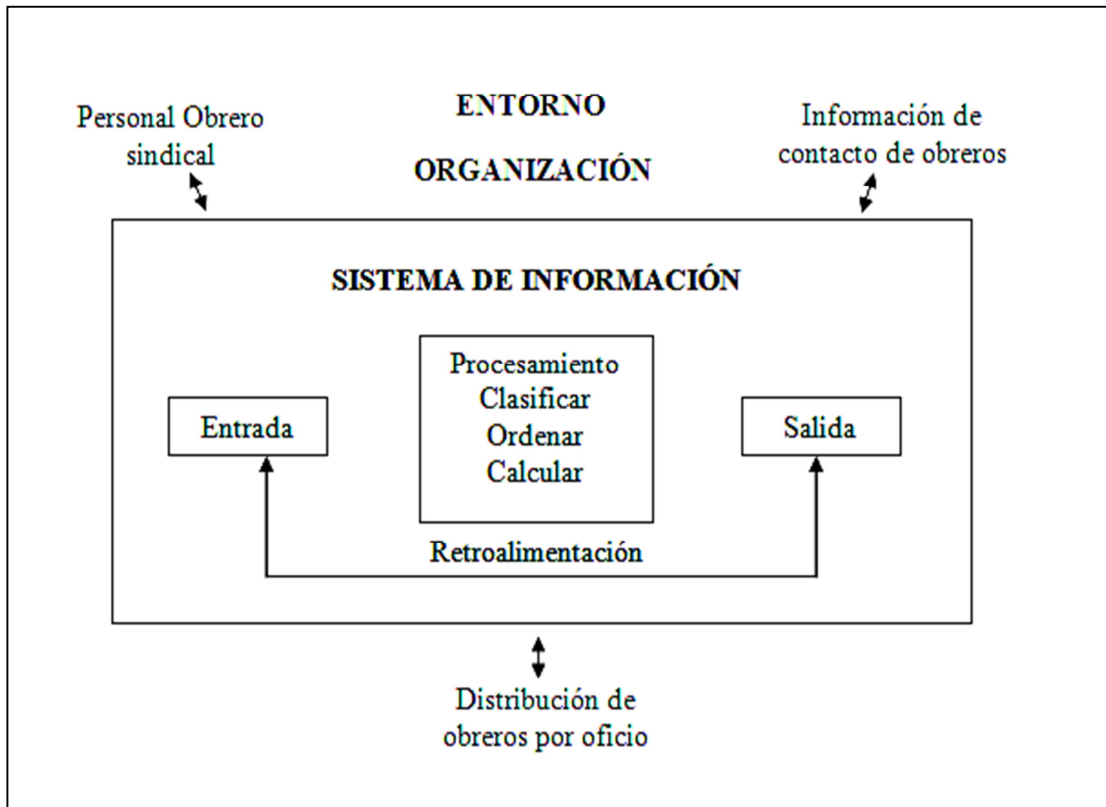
Personal Obrero sindical

ENTORNO

ORGANIZACIÓN

Información de contacto de obreros

SISTEMA DE INFORMACIÓN

Entrada

Procesamiento
Clasificar
Ordenar
Calcular

Salida

Retroalimentación

Distribución de obreros por oficio